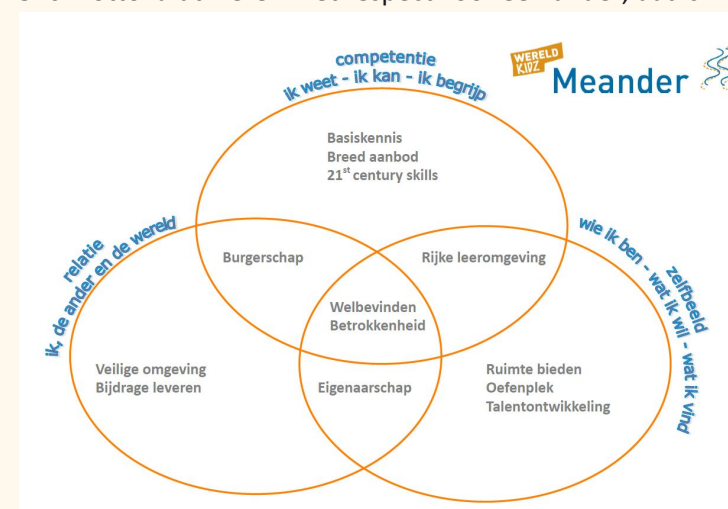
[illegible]

competentie
ik weet - ik kan - ik begrijp

WERELD KIDZ
Meander

Basiskennis
Breed aanbod
21$^{st}$ century skills

relatie
ik, de ander en de wereld

wie ik ben - wat ik wil - wat ik vind
zelfbeeld

Burgerschap

Rijke leeromgeving

Welbevinden
Betrokkenheid

Veilige omgeving
Bijdrage leveren

Eigenaarschap

Ruimte bieden
Oefenplek
Talentontwikkeling